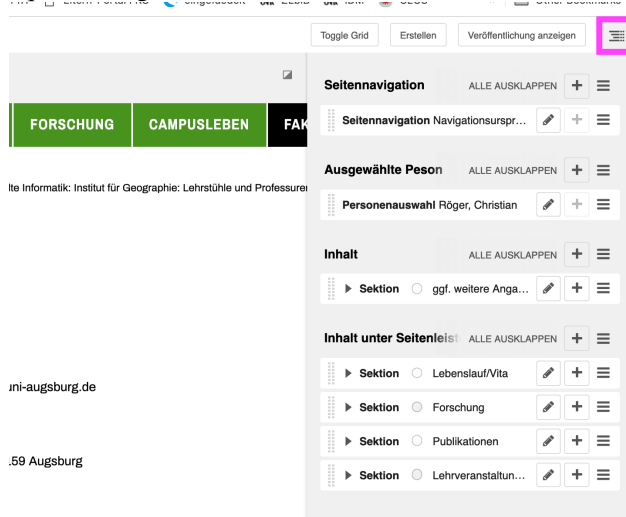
Toggle Grid Erstellen Veröffentlichung anzeigen

FORSCHUNG CAMPUSLEBEN FAK

lte Informatik: Institut für Geographie: Lehrstühle und Professuren

ıni-augsburg.de

.59 Augsburg

Seitennavigation ALLE AUSKLAPPEN

Seitennavigation Navigationsurspr...

Ausgewählte Peson ALLE AUSKLAPPEN

Personenauswahl Röger, Christian

Inhalt ALLE AUSKLAPPEN

Sektion ggf. weitere Anga...

Inhalt unter Seitenleist ALLE AUSKLAPPEN

Sektion Lebenslauf/Vita

Sektion Forschung

Sektion Publikationen

Sektion Lehrveranstaltun...